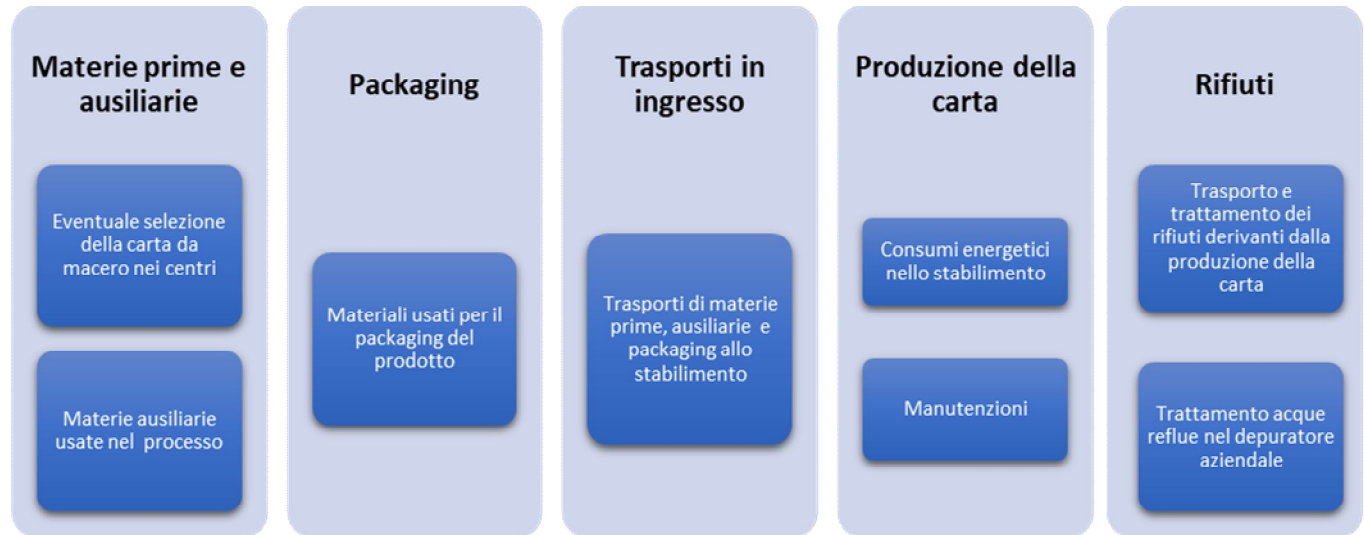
Materie prime e ausiliarie

Eventuale selezione della carta da macero nei centri

Materie ausiliarie usate nel processo

Packaging

Materiali usati per il packaging del prodotto

Trasporti in ingresso

Trasporti di materie prime, ausiliarie e packaging allo stabilimento

Produzione della carta

Consumi energetici nello stabilimento

Manutenzioni

Rifiuti

Trasporto e trattamento dei rifiuti derivanti dalla produzione della carta

Trattamento acque reflue nel depuratore aziendale